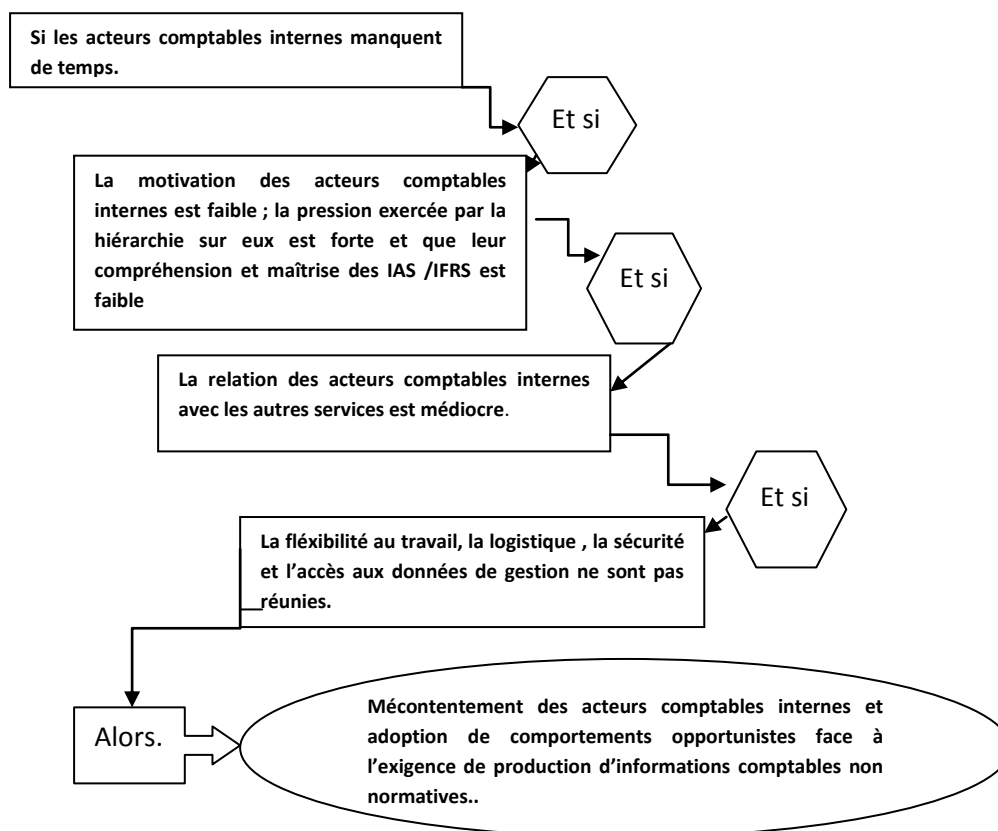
Si les acteurs comptables internes manquent de temps.

Et si

La motivation des acteurs comptables internes est faible ; la pression exercée par la hiérarchie sur eux est forte et que leur compréhension et maîtrise des IAS /IFRS est faible

Et si

La relation des acteurs comptables internes avec les autres services est médiocre.

Et si

La fléxibilité au travail, la logistique , la sécurité et l'accès aux données de gestion ne sont pas réunies.

Alors.

Mécontentement des acteurs comptables internes et adoption de comportements opportunistes face à l'exigence de production d'informations comptables non normatives..